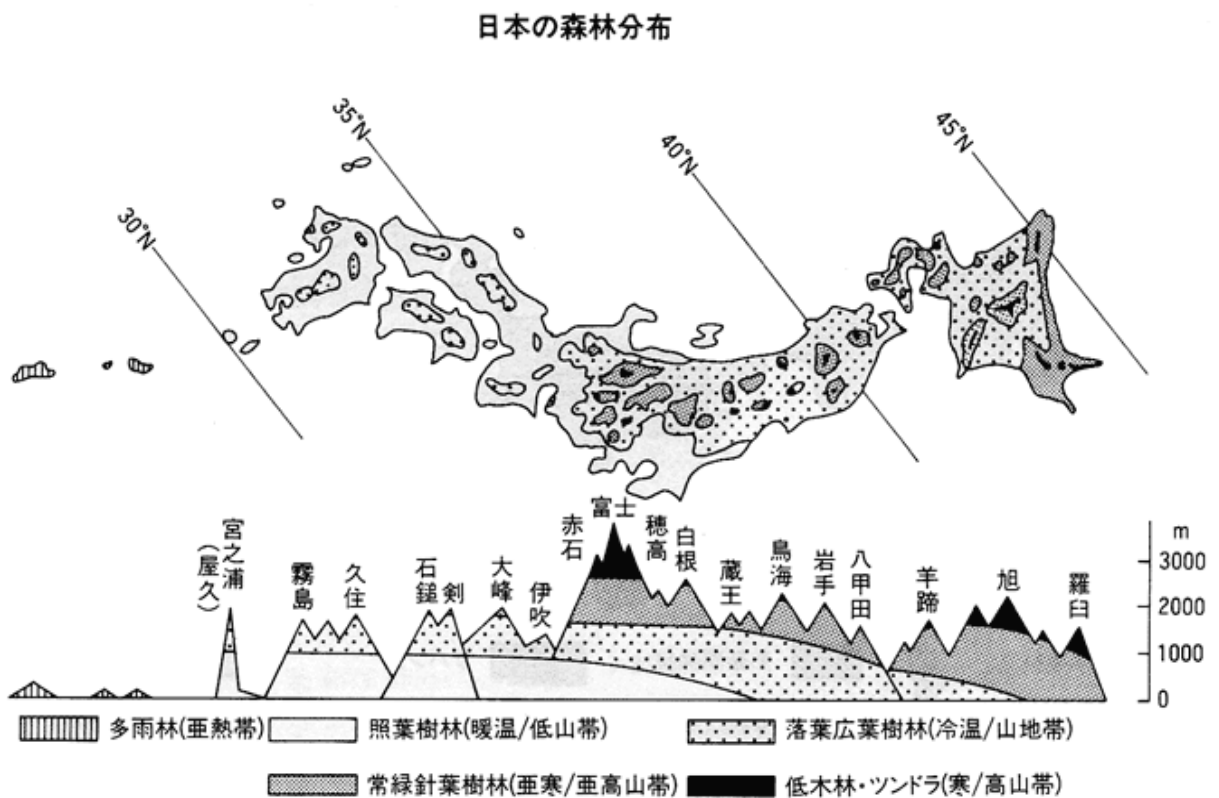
日本の森林分布

30°N
35°N
40°N
45°N

宮之浦（屋久）
霧島
久住
石鎚
剣
大峰
伊吹
赤石
富士
穂高
白根
蔵王
鳥海
岩手
八甲田
羊蹄
旭
羅臼

m
3000
2000
1000
0

多雨林(亜熱帯)
照葉樹林(暖温/低山帯)
落葉広葉樹林(冷温/山地帯)
常緑針葉樹林(亜寒/亜高山帯)
低木林・ツンドラ(寒/高山帯)